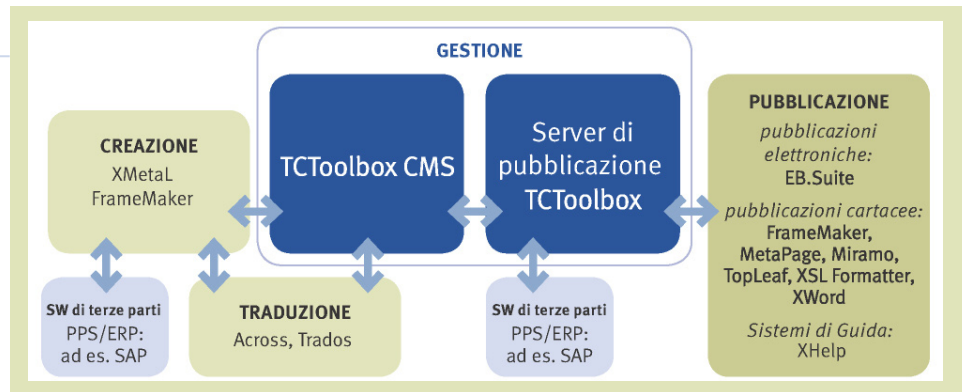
GESTIONE

CREAZIONE
XMetaL
FrameMaker

TCToolbox CMS

Server di pubblicazione
TCToolbox

PUBBLICAZIONE
pubblicazioni elettroniche:
EB.Suite
pubblicazioni cartacee:
FrameMaker, MetaPage, Miramo, TopLeaf, XSL Formatter, XWord
Sistemi di Guida:
XHelp

SW di terze parti
PPS/ERP:
ad es. SAP

TRADUZIONE
Across, Trados

SW di terze parti
PPS/ERP:
ad es. SAP